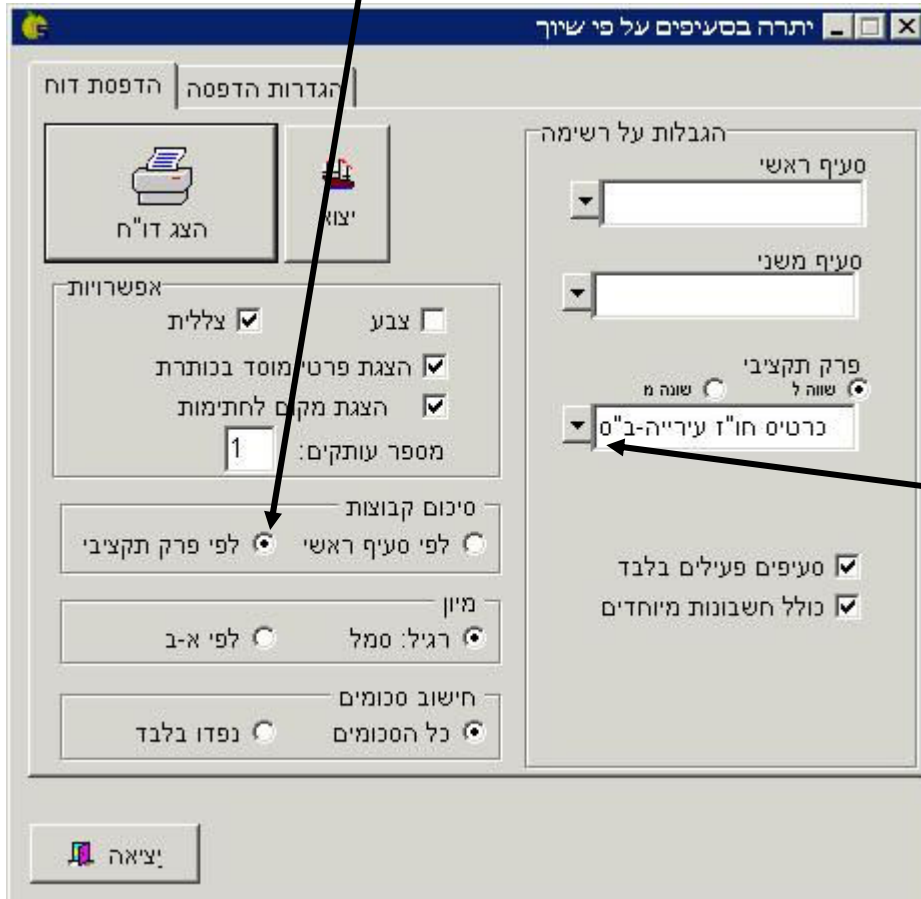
יתרה בסעיפים על פי שיוך

הדפסת דוח
הגדרות הדפסה

הצג דו"ח
יצוא

אפשרויות
צללית
צבע
הצגת פרטי מוסד בכותרת
הצגת מקום לחתימות
מספר עותקים: 1

סיכום קבוצות
לפי פרק תקציבי
לפי סעיף ראשי

מיון
לפי א-ב
רגיל: סמל

חישוב סכומים
נפדו בלבד
כל הסכומים

הגבלות על רשימה
סעיף ראשי
סעיף משני
פרק תקציבי
שווה ל
שונה מ
כרטיס חו"ז עירייה-ב"ס

סעיפים פעילים בלבד
כולל חשבונות מיוחדים

יציאה